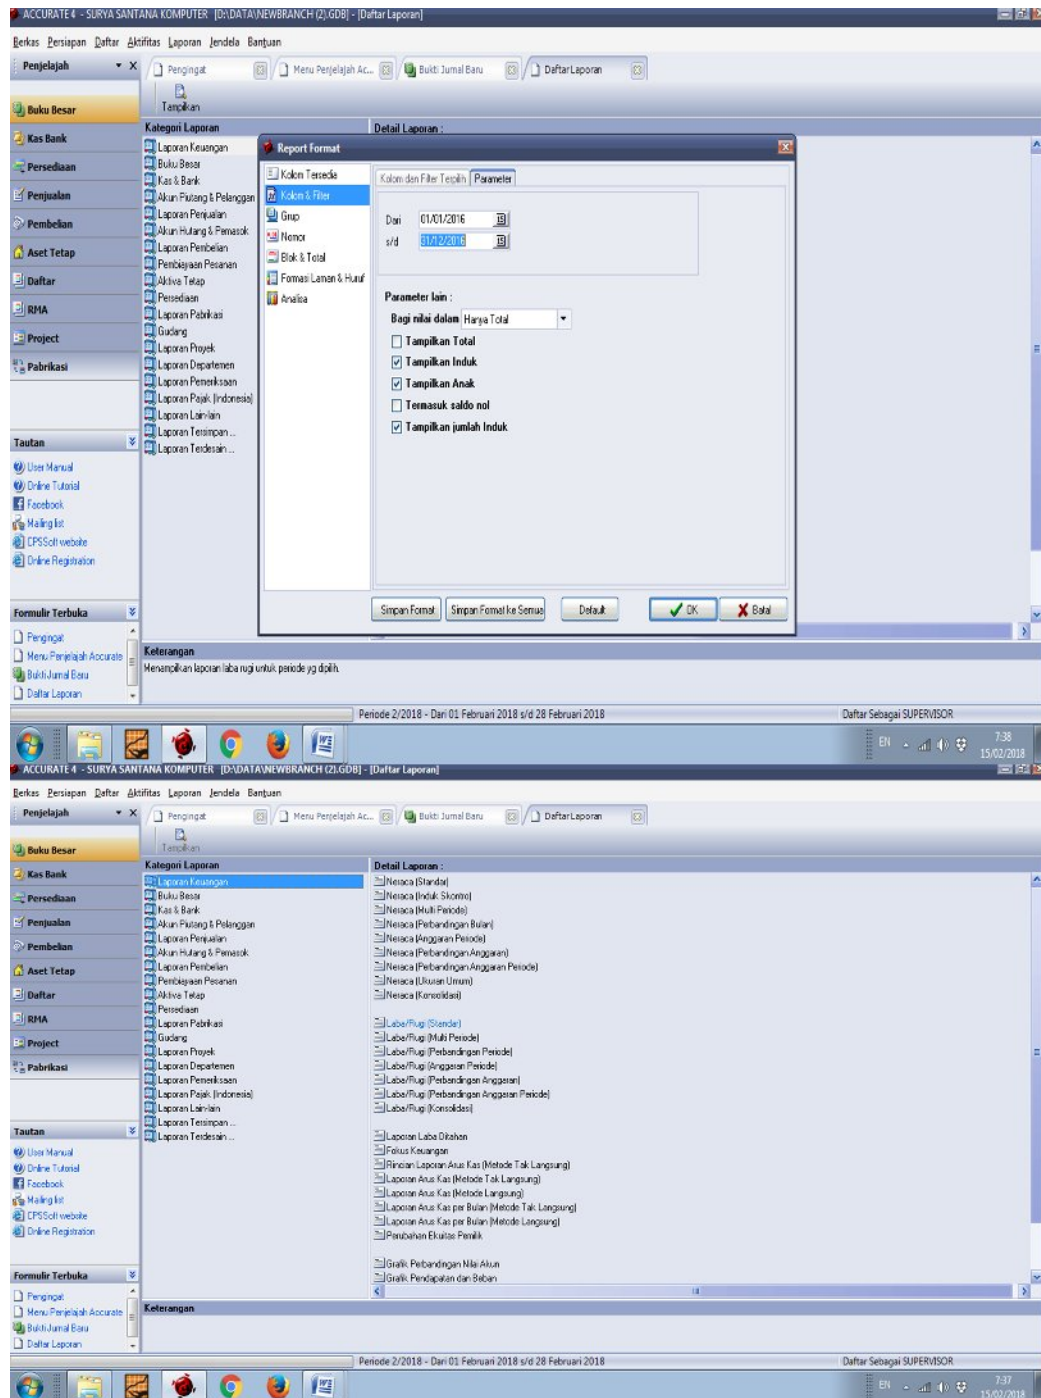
ACCURATE 4 - SURYA SANTANA KOMPUTER [D:\DATA\NEWBRANCH (2).GDB] - [Daftar Laporan]

Berkas Persiapan Daftar Aktifitas Laporan Jendela Bantuan

Penjelajah

Pengingat | Menu Penjelajah Ac... | Bukti Jurnal Baru | Daftar Laporan

Tampilkan

Buku Besar
Kas Bank
Persediaan
Penjualan
Pembelian
Aset Tetap
Daftar
RMA
Project
Pabrikasi

Tautan
User Manual
Online Tutorial
Facebook
Mailing list
CPSSoft website
Online Registration

Formulir Terbuka
Pengingat
Menu Penjelajah Accurate
Bukti Jurnal Baru
Daftar Laporan

Kategori Laporan
Laporan Keuangan
Buku Besar
Kas & Bank
Akun Piutang & Pelanggan
Laporan Penjualan
Akun Hutang & Pemasok
Laporan Pembelian
Pembiayaan Pesanan
Aktiva Tetap
Persediaan
Laporan Pabrikasi
Gudang
Laporan Proyek
Laporan Departemen
Laporan Pemeriksaan
Laporan Pajak (Indonesia)
Laporan Lain-lain
Laporan Tersimpan ...
Laporan Terdesain ...

Detail Laporan :

Report Format

Kolom Tersedia
Kolom & Filter
Grup
Nomor
Blok & Total
Formasi Laman & Huruf
Analisa

Kolom dan Filter Terpilih | Parameter

Dari 01/01/2016
s/d 31/12/2016

Parameter lain :
Bagi nilai dalam Hanya Total
Tampilkan Total
Tampilkan Induk
Tampilkan Anak
Termasuk saldo nol
Tampilkan jumlah Induk

Simpan Format | Simpan Format ke Semua | Default | OK | Batal

Keterangan
Menampilkan laporan laba rugi untuk periode yg dipilih.

Periode 2/2018 - Dari 01 Februari 2018 s/d 28 Februari 2018
Daftar Sebagai SUPERVISOR

EN 7:38 15/02/2018

ACCURATE 4 - SURYA SANTANA KOMPUTER [D:\DATA\NEWBRANCH (2).GDB] - [Daftar Laporan]

Berkas Persiapan Daftar Aktifitas Laporan Jendela Bantuan

Penjelajah

Pengingat | Menu Penjelajah Ac... | Bukti Jurnal Baru | Daftar Laporan

Tampilkan

Buku Besar
Kas Bank
Persediaan
Penjualan
Pembelian
Aset Tetap
Daftar
RMA
Project
Pabrikasi

Tautan
User Manual
Online Tutorial
Facebook
Mailing list
CPSSoft website
Online Registration

Formulir Terbuka
Pengingat
Menu Penjelajah Accurate
Bukti Jurnal Baru
Daftar Laporan

Kategori Laporan
Laporan Keuangan
Buku Besar
Kas & Bank
Akun Piutang & Pelanggan
Laporan Penjualan
Akun Hutang & Pemasok
Laporan Pembelian
Pembiayaan Pesanan
Aktiva Tetap
Persediaan
Laporan Pabrikasi
Gudang
Laporan Proyek
Laporan Departemen
Laporan Pemeriksaan
Laporan Pajak (Indonesia)
Laporan Lain-lain
Laporan Tersimpan ...
Laporan Terdesain ...

Detail Laporan :
Neraca (Standar)
Neraca (Induk Skontro)
Neraca (Multi Periode)
Neraca (Perbandingan Bulan)
Neraca (Anggaran Periode)
Neraca (Perbandingan Anggaran)
Neraca (Perbandingan Anggaran Periode)
Neraca (Ukuran Umum)
Neraca (Konsolidasi)

Laba/Rugi (Standar)
Laba/Rugi (Multi Periode)
Laba/Rugi (Perbandingan Periode)
Laba/Rugi (Anggaran Periode)
Laba/Rugi (Perbandingan Anggaran)
Laba/Rugi (Perbandingan Anggaran Periode)
Laba/Rugi (Konsolidasi)

Laporan Laba Ditahan
Fokus Keuangan
Rincian Laporan Arus Kas (Metode Tak Langsung)
Laporan Arus Kas (Metode Tak Langsung)
Laporan Arus Kas (Metode Langsung)
Laporan Arus Kas per Bulan (Metode Tak Langsung)
Laporan Arus Kas per Bulan (Metode Langsung)
Perubahan Ekuitas Pemilik

Grafik Perbandingan Nilai Akun
Grafik Pendapatan dan Beban

Keterangan

Periode 2/2018 - Dari 01 Februari 2018 s/d 28 Februari 2018
Daftar Sebagai SUPERVISOR

EN 7:37 15/02/2018